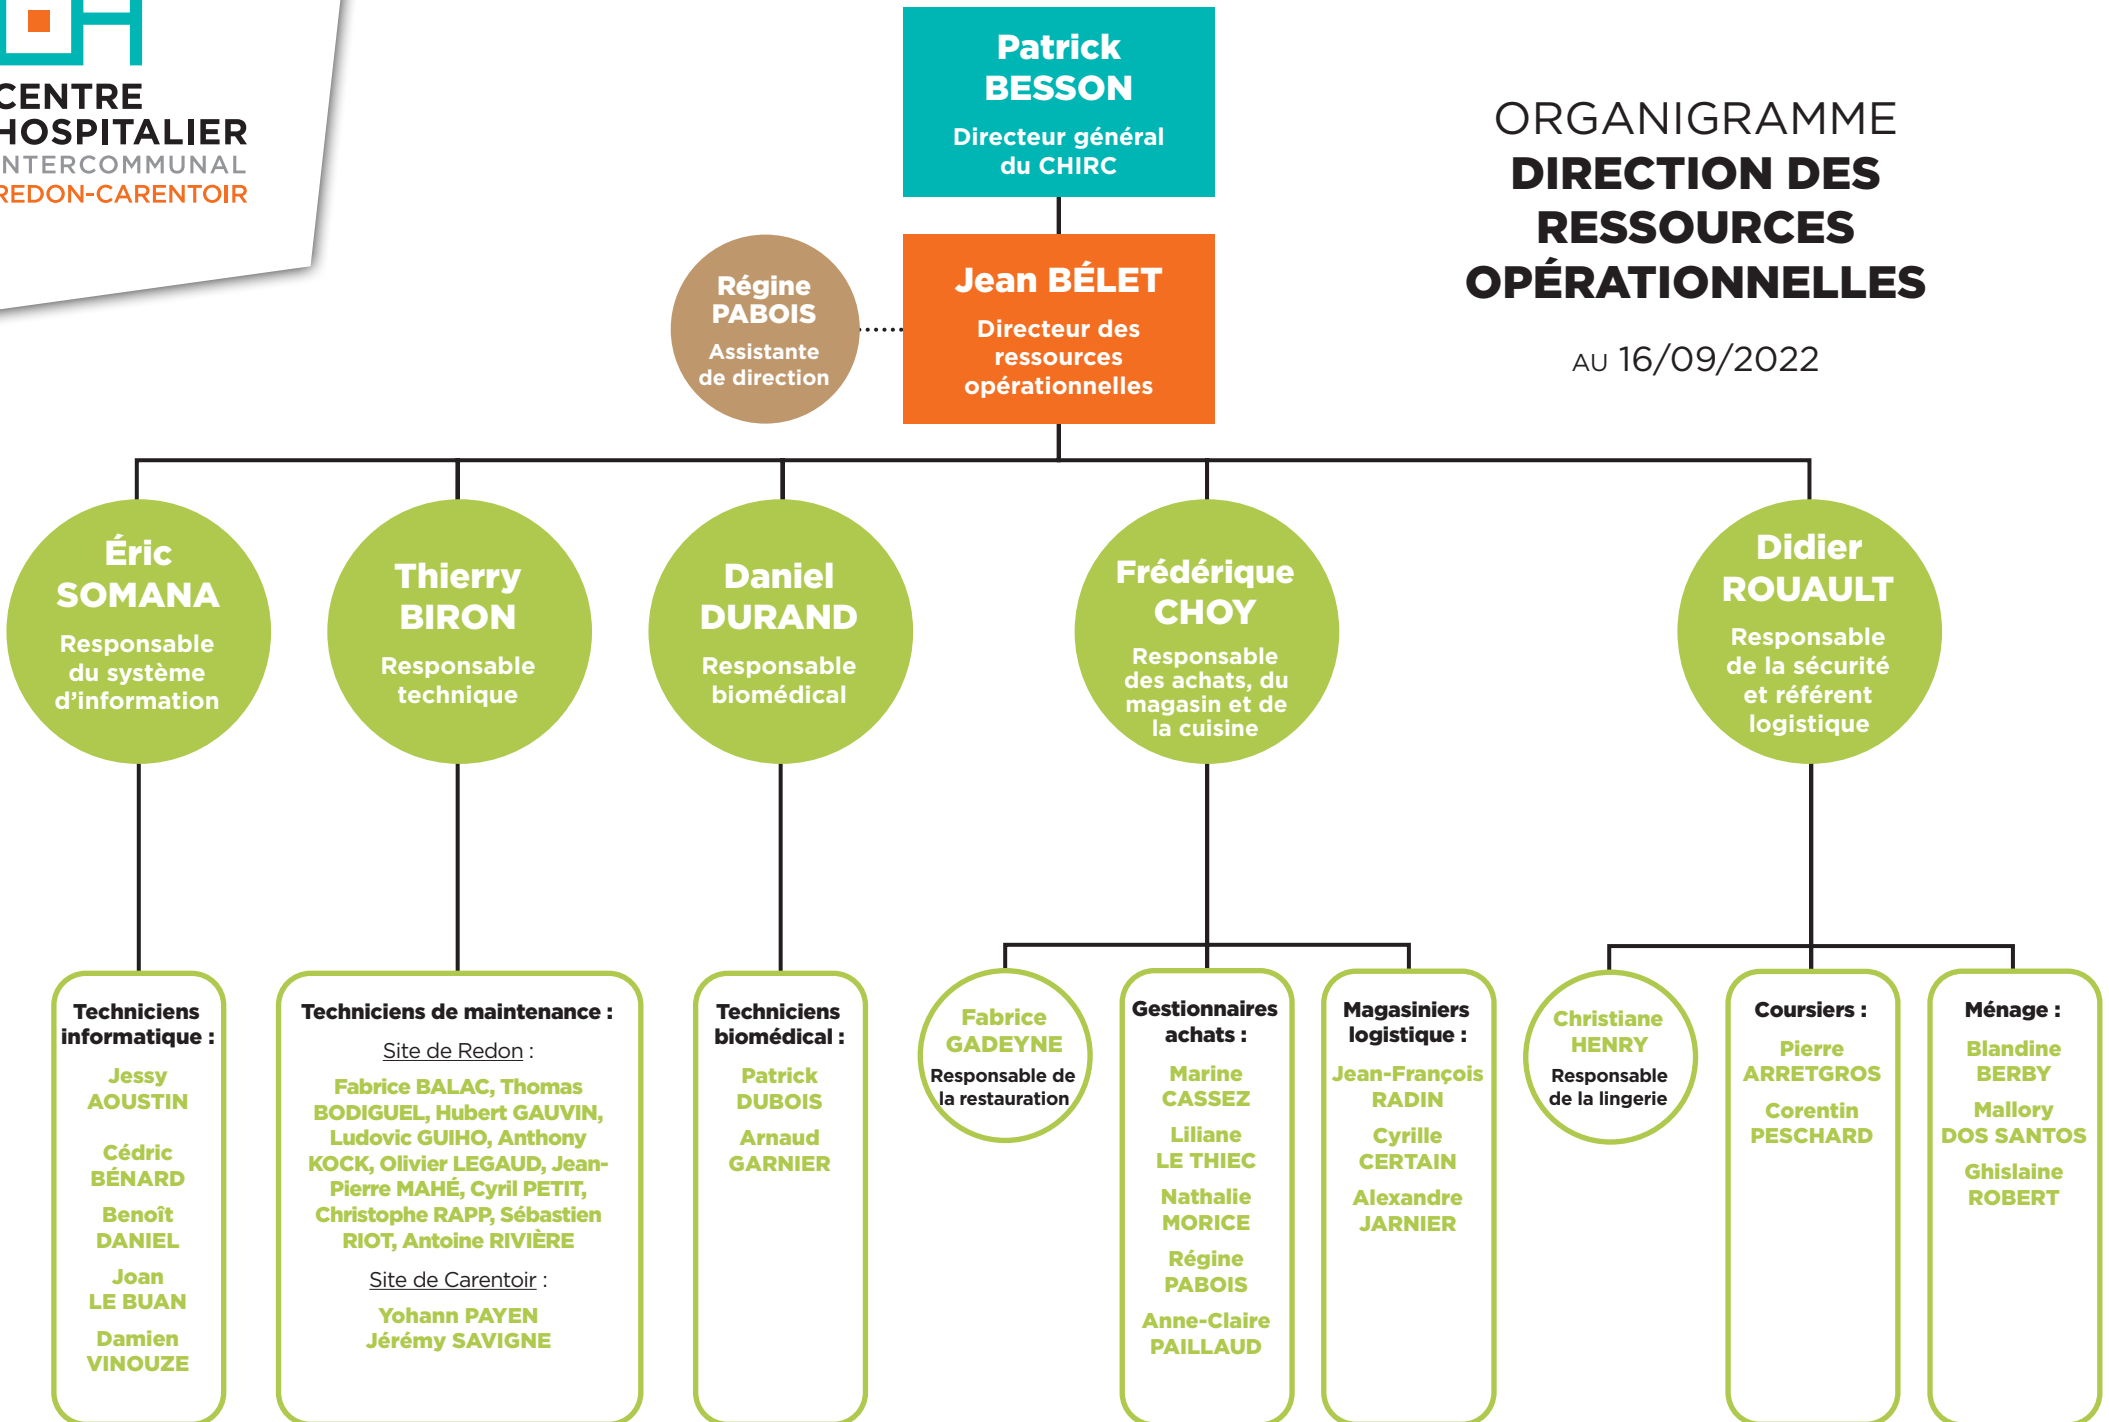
CENTRE HOSPITALIER NTERCOMMUNAL REDON-CARENTOIR

Patrick BESSON
Directeur général du CHIRC

ORGANIGRAMME
DIRECTION DES RESSOURCES OPÉRATIONNELLES
AU 16/09/2022

Régine PABOIS
Assistante de direction

Jean BÉLET
Directeur des ressources opérationnelles

Éric SOMANA
Responsable du système d'information

Thierry BIRON
Responsable technique

Daniel DURAND
Responsable biomédical

Frédérique CHOY
Responsable des achats, du magasin et de la cuisine

Didier ROUAULT
Responsable de la sécurité et référent logistique

Techniciens informatique :
Jessy AOUSTIN
Cédric BÉNARD
Benoît DANIEL
Joan LE BUAN
Damien VINOUZE

Techniciens de maintenance :
Site de Redon :
Fabrice BALAC, Thomas BODIGUEL, Hubert GAUVIN, Ludovic GUIHO, Anthony KOCK, Olivier LEGAUD, Jean-Pierre MAHÉ, Cyril PETIT, Christophe RAPP, Sébastien RIOT, Antoine RIVIÈRE
Site de Carentoir :
Yohann PAYEN
Jérémy SAVIGNE

Techniciens biomédical :
Patrick DUBOIS
Arnaud GARNIER

Fabrice GADEYNE
Responsable de la restauration

Gestionnaires achats :
Marine CASSEZ
Liliane LE THIEC
Nathalie MORICE
Régine PABOIS
Anne-Claire PAILLAUD

Magasiniers logistique :
Jean-François RADIN
Cyrille CERTAIN
Alexandre JARNIER

Christiane HENRY
Responsable de la lingerie

Coursiers :
Pierre ARRETGROS
Corentin PESCHARD

Ménage :
Blandine BERBY
Mallory DOS SANTOS
Ghislaine ROBERT